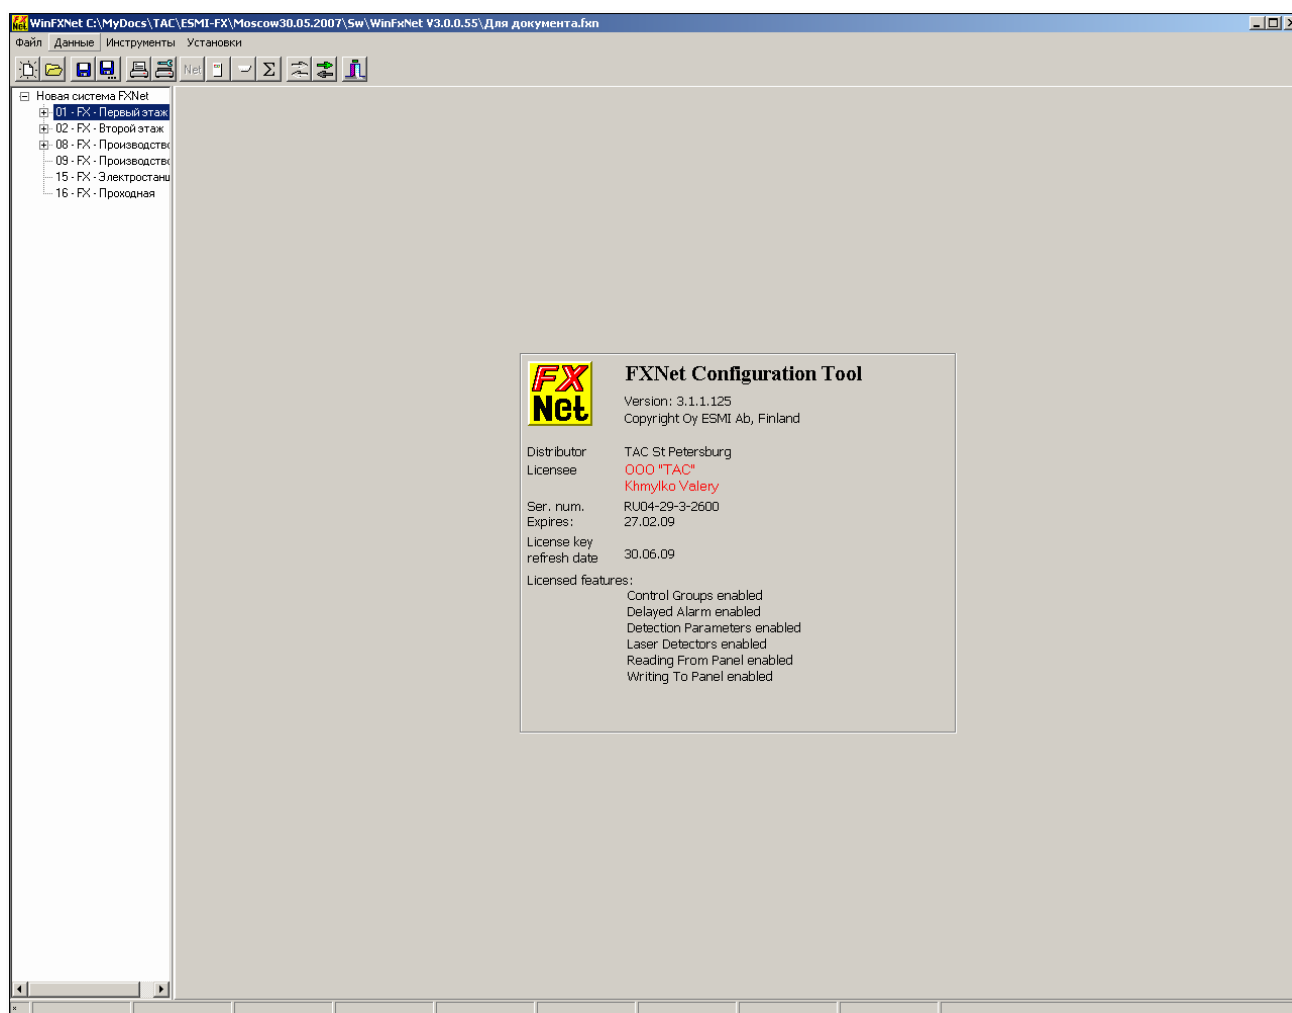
WinFXNet C:\MyDocs\TAC\ESMI-FX\Moscow30.05.2007\Sw\WinFxNet V3.0.0.55\Для документа.fxn

Файл Данные Инструменты Установки

Net Σ

Новая система FXNet
01 - FX - Первый этаж
02 - FX - Второй этаж
08 - FX - Производств
09 - FX - Производств
15 - FX - Электростанц
16 - FX - Проходная

FX Net

FXNet Configuration Tool
Version: 3.1.1.125
Copyright Oy ESMI Ab, Finland

| | |
|---|---|
| Distributor | TAC St Petersburg |
| Licensee | ООО "TAC" Khmylko Valery |
| Ser. num. | RU04-29-3-2600 |
| Expires: | 27.02.09 |
| License key refresh date | 30.06.09 |

Licensed features:
Control Groups enabled
Delayed Alarm enabled
Detection Parameters enabled
Laser Detectors enabled
Reading From Panel enabled
Writing To Panel enabled